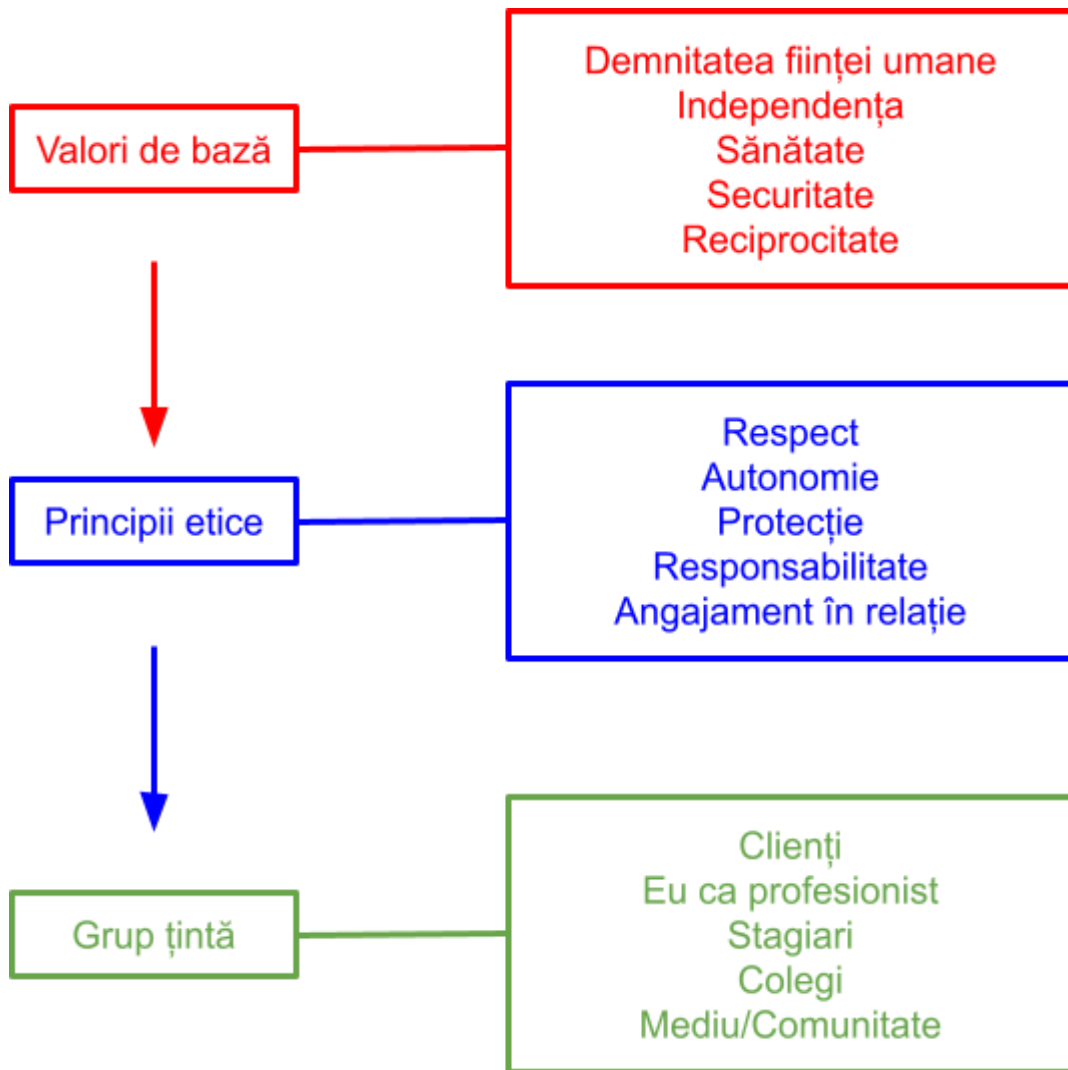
Valori de bază

Demnitatea ființei umane
Independența
Sănătate
Securitate
Reciprocitate

Principii etice

Respect
Autonomie
Protecție
Responsabilitate
Angajament în relație

Grup țintă

Clienți
Eu ca profesionist
Stagiari
Colegi
Mediu/Comunitate